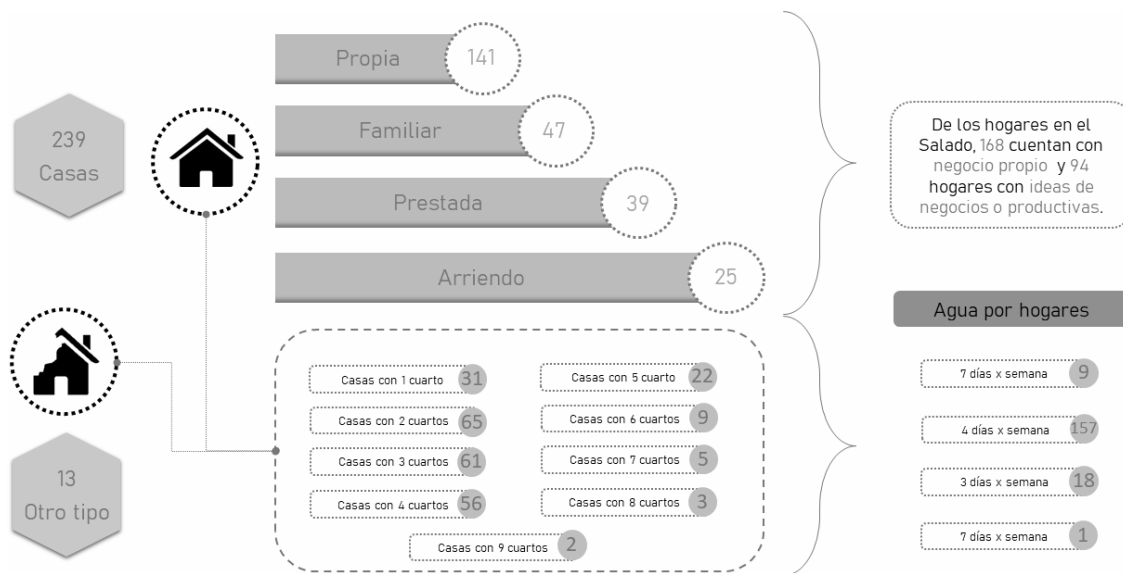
239
Casas

Propia 141

Familiar 47

Prestada 39

Arriendo 25

De los hogares en el Salado, 168 cuentan con negocio propio y 94 hogares con ideas de negocios o productivas.

Agua por hogares

7 días x semana 9

4 días x semana 157

3 días x semana 18

7 días x semana 1

Casas con 1 cuarto 31
Casas con 2 cuartos 65
Casas con 3 cuartos 61
Casas con 4 cuartos 56
Casas con 5 cuarto 22
Casas con 6 cuartos 9
Casas con 7 cuartos 5
Casas con 8 cuartos 3
Casas con 9 cuartos 2

13
Otro tipo